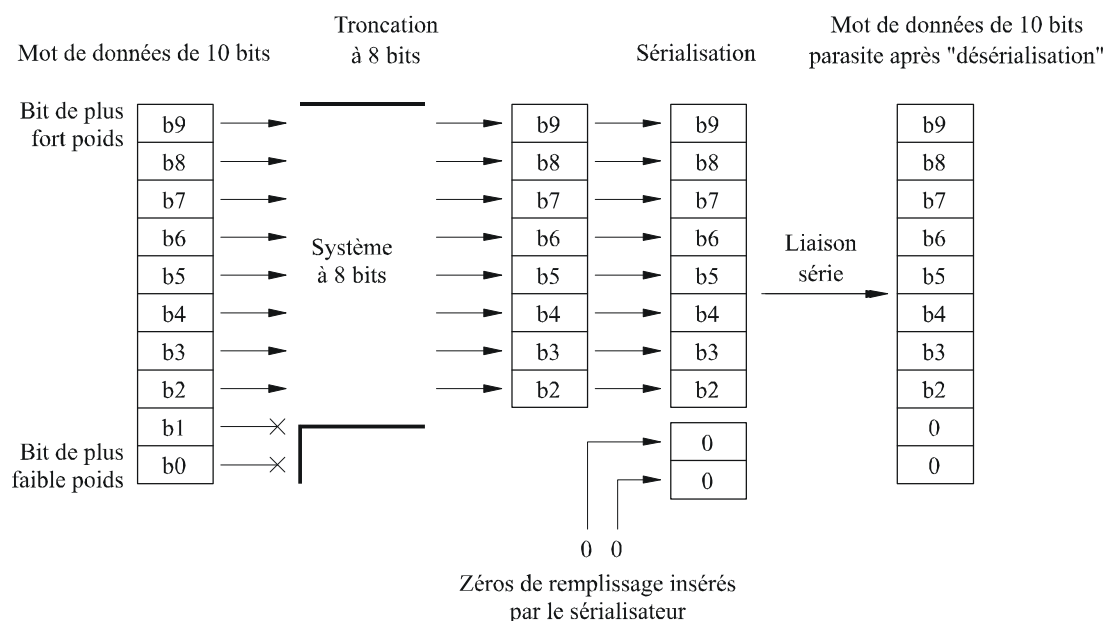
Mot de données de 10 bits

Troncation à 8 bits

Sérialisation

Mot de données de 10 bits parasite après "désérialisation"

Bit de plus fort poids

b9
b8
b7
b6
b5
b4
b3
b2
b1
b0

Bit de plus faible poids

Système à 8 bits

b9
b8
b7
b6
b5
b4
b3
b2

b9
b8
b7
b6
b5
b4
b3
b2
0
0

Liaison série

b9
b8
b7
b6
b5
b4
b3
b2
0
0

0 0

Zéros de remplissage insérés par le sérialisateur